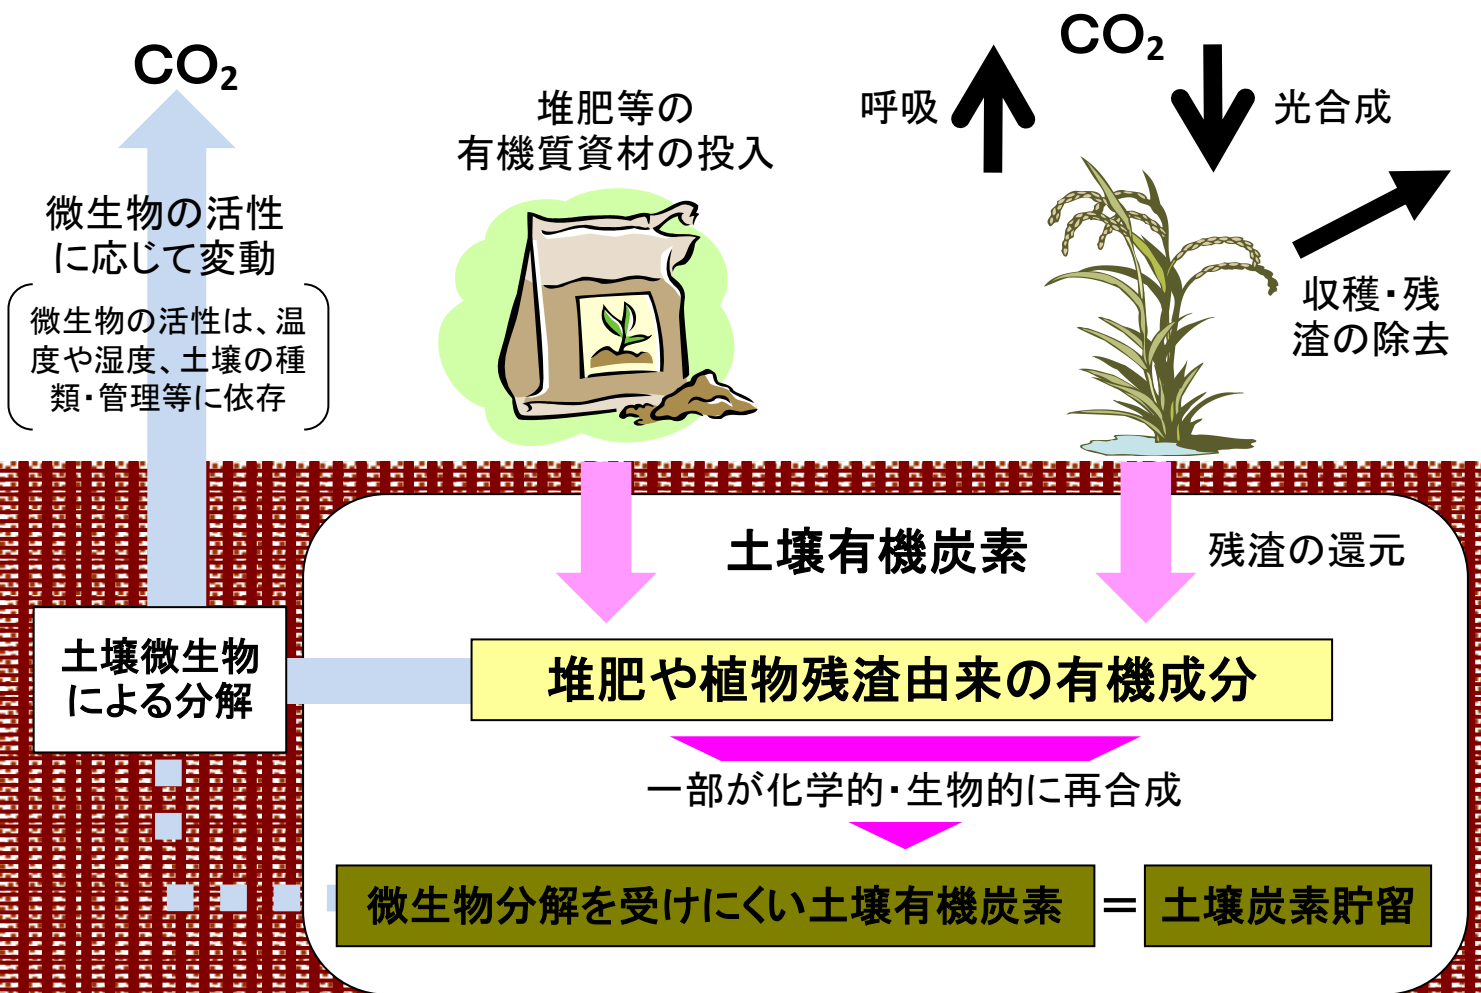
$CO_2$

微生物の活性に応じて変動

微生物の活性は、温度や湿度、土壌の種類・管理等に依存

堆肥等の有機質資材の投入

$CO_2$

呼吸

光合成

収穫・残渣の除去

土壌有機炭素

残渣の還元

土壌微生物による分解

堆肥や植物残渣由来の有機成分

一部が化学的・生物的に再合成

微生物分解を受けにくい土壌有機炭素 ＝ 土壌炭素貯留